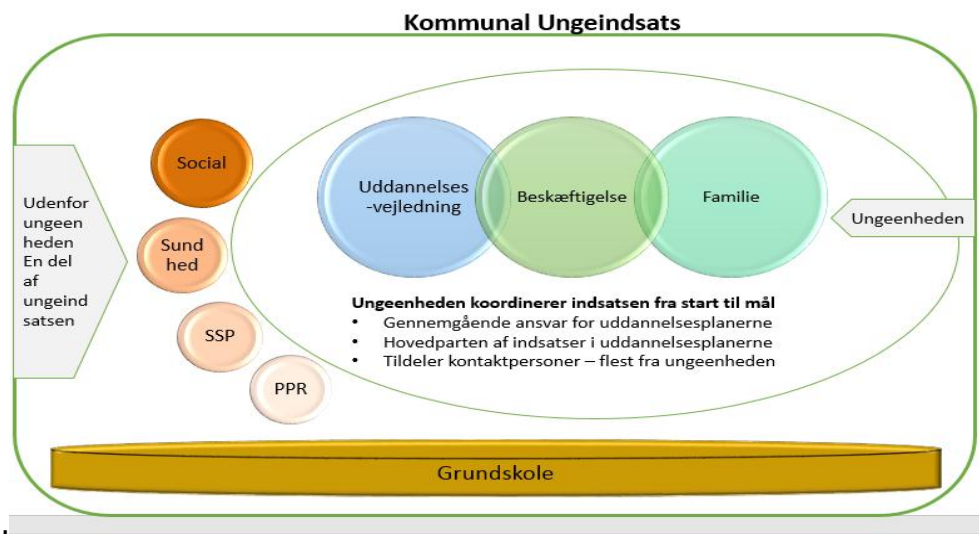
Kommunal Ungeindsats

Udenfor ungeen heden En del af ungeind satsen

Social

Sund hed

SSP

PPR

Uddannelses -vejledning

Beskæftigelse

Familie

Ungeenheden

Ungeenheden koordinerer indsatsen fra start til mål
• Gennemgående ansvar for uddannelsesplanerne
• Hovedparten af indsatser i uddannelsesplanerne
• Tildeler kontaktpersoner – flest fra ungeenheden

Grundskole